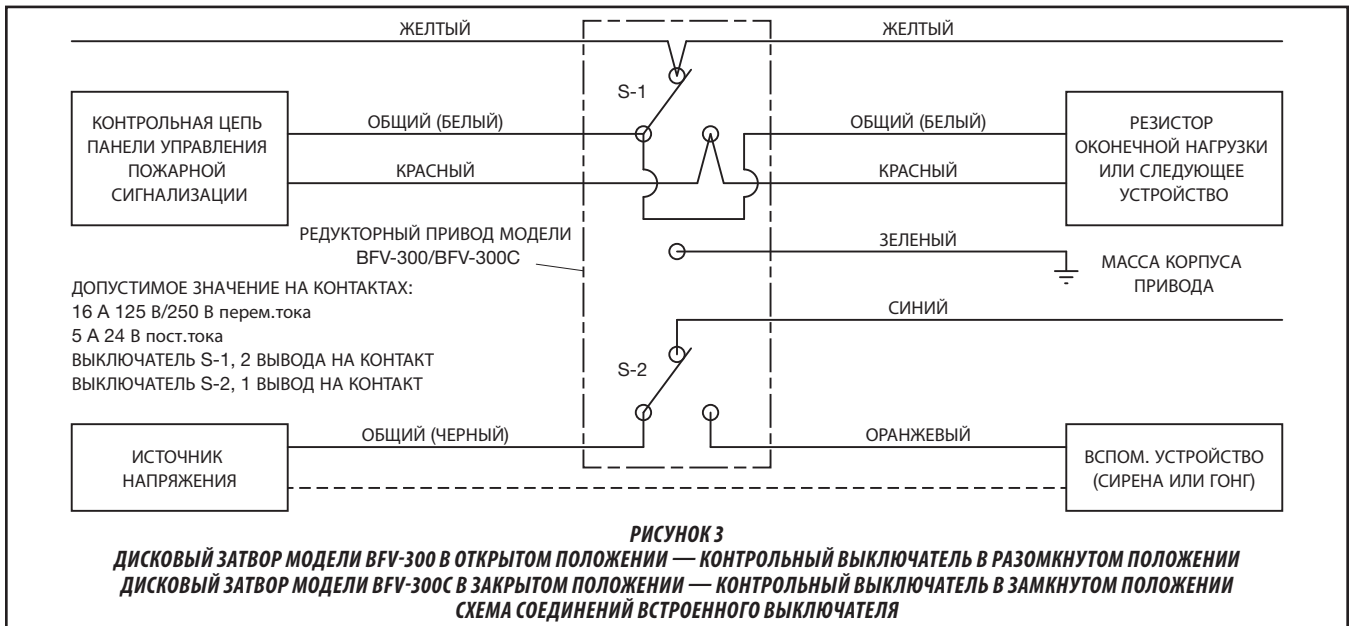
ЖЕЛТЫЙ

ЖЕЛТЫЙ

S-1

КОНТРОЛЬНАЯ ЦЕПЬ ПАНЕЛИ УПРАВЛЕНИЯ ПОЖАРНОЙ СИГНАЛИЗАЦИИ

ОБЩИЙ (БЕЛЫЙ)

КРАСНЫЙ

ОБЩИЙ (БЕЛЫЙ)

КРАСНЫЙ

РЕЗИСТОР ОКОНЕЧНОЙ НАГРУЗКИ ИЛИ СЛЕДУЮЩЕЕ УСТРОЙСТВО

РЕДУКТОРНЫЙ ПРИВОД МОДЕЛИ BFV-300/BFV-300C

ЗЕЛЕНЫЙ

МАССА КОРПУСА ПРИВОДА

ДОПУСТИМОЕ ЗНАЧЕНИЕ НА КОНТАКТАХ:
16 А 125 В/250 В перем.тока
5 А 24 В пост.тока
ВЫКЛЮЧАТЕЛЬ S-1, 2 ВЫВОДА НА КОНТАКТ
ВЫКЛЮЧАТЕЛЬ S-2, 1 ВЫВОД НА КОНТАКТ

СИНИЙ

S-2

ИСТОЧНИК НАПРЯЖЕНИЯ

ОБЩИЙ (ЧЕРНЫЙ)

ОРАНЖЕВЫЙ

ВСПОМ. УСТРОЙСТВО (СИРЕНА ИЛИ ГОНГ)

РИСУНОК 3
ДИСКОВЫЙ ЗАТВОР МОДЕЛИ BFV-300 В ОТКРЫТОМ ПОЛОЖЕНИИ — КОНТРОЛЬНЫЙ ВЫКЛЮЧАТЕЛЬ В РАЗОМКНУТОМ ПОЛОЖЕНИИ
ДИСКОВЫЙ ЗАТВОР МОДЕЛИ BFV-300C В ЗАКРЫТОМ ПОЛОЖЕНИИ — КОНТРОЛЬНЫЙ ВЫКЛЮЧАТЕЛЬ В ЗАМКНУТОМ ПОЛОЖЕНИИ
СХЕМА СОЕДИНЕНИЙ ВСТРОЕННОГО ВЫКЛЮЧАТЕЛЯ